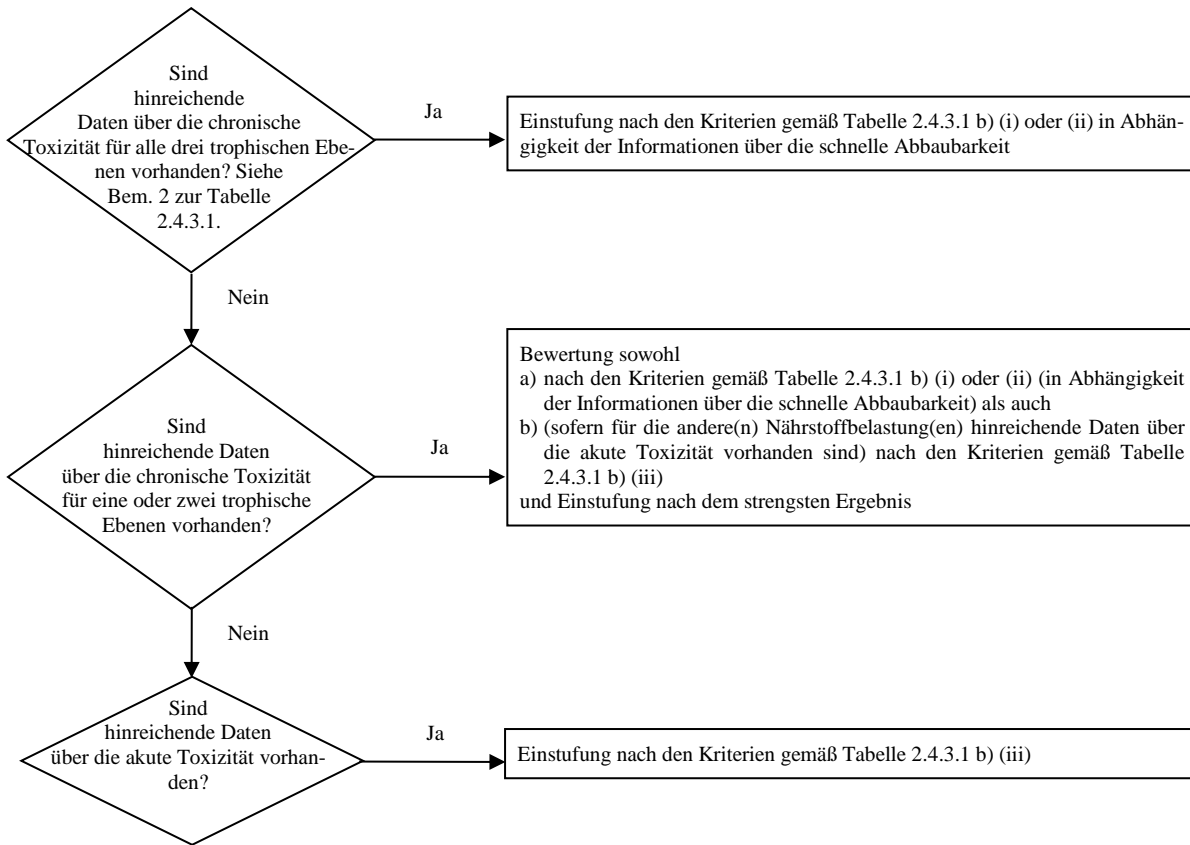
Sind hinreichende Daten über die chronische Toxizität für alle drei trophischen Ebenen vorhanden? Siehe Bem. 2 zur Tabelle 2.4.3.1.

Ja

Einstufung nach den Kriterien gemäß Tabelle 2.4.3.1 b) (i) oder (ii) in Abhängigkeit der Informationen über die schnelle Abbaubarkeit

Nein

Sind hinreichende Daten über die chronische Toxizität für eine oder zwei trophische Ebenen vorhanden?

Ja

Bewertung sowohl
a) nach den Kriterien gemäß Tabelle 2.4.3.1 b) (i) oder (ii) (in Abhängigkeit der Informationen über die schnelle Abbaubarkeit) als auch
b) (sofern für die andere(n) Nährstoffbelastung(en) hinreichende Daten über die akute Toxizität vorhanden sind) nach den Kriterien gemäß Tabelle 2.4.3.1 b) (iii)
und Einstufung nach dem strengsten Ergebnis

Nein

Sind hinreichende Daten über die akute Toxizität vorhanden?

Ja

Einstufung nach den Kriterien gemäß Tabelle 2.4.3.1 b) (iii)